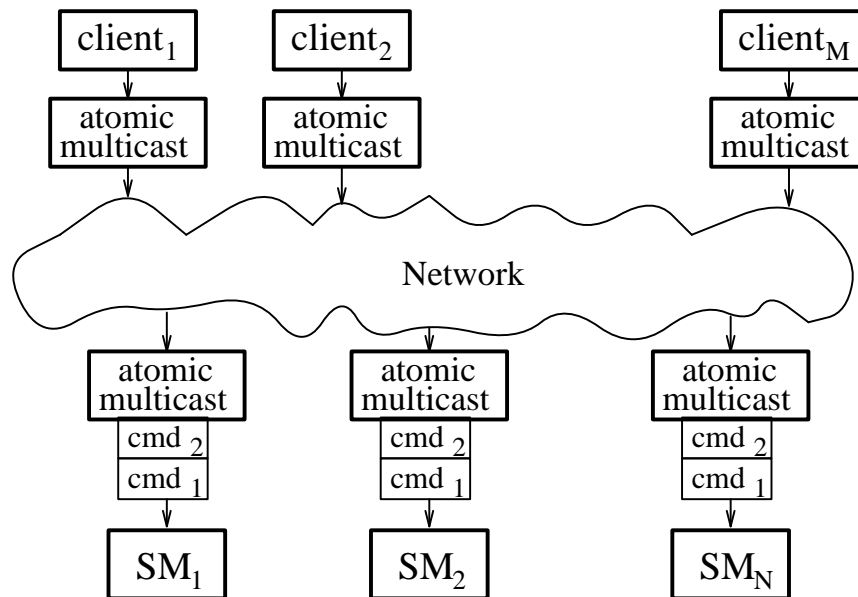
client$_1$

client$_2$

client$_M$

atomic multicast

atomic multicast

atomic multicast

Network

atomic multicast

cmd $_2$

cmd $_1$

atomic multicast

cmd $_2$

cmd $_1$

atomic multicast

cmd $_2$

cmd $_1$

SM$_1$

SM$_2$

SM$_N$